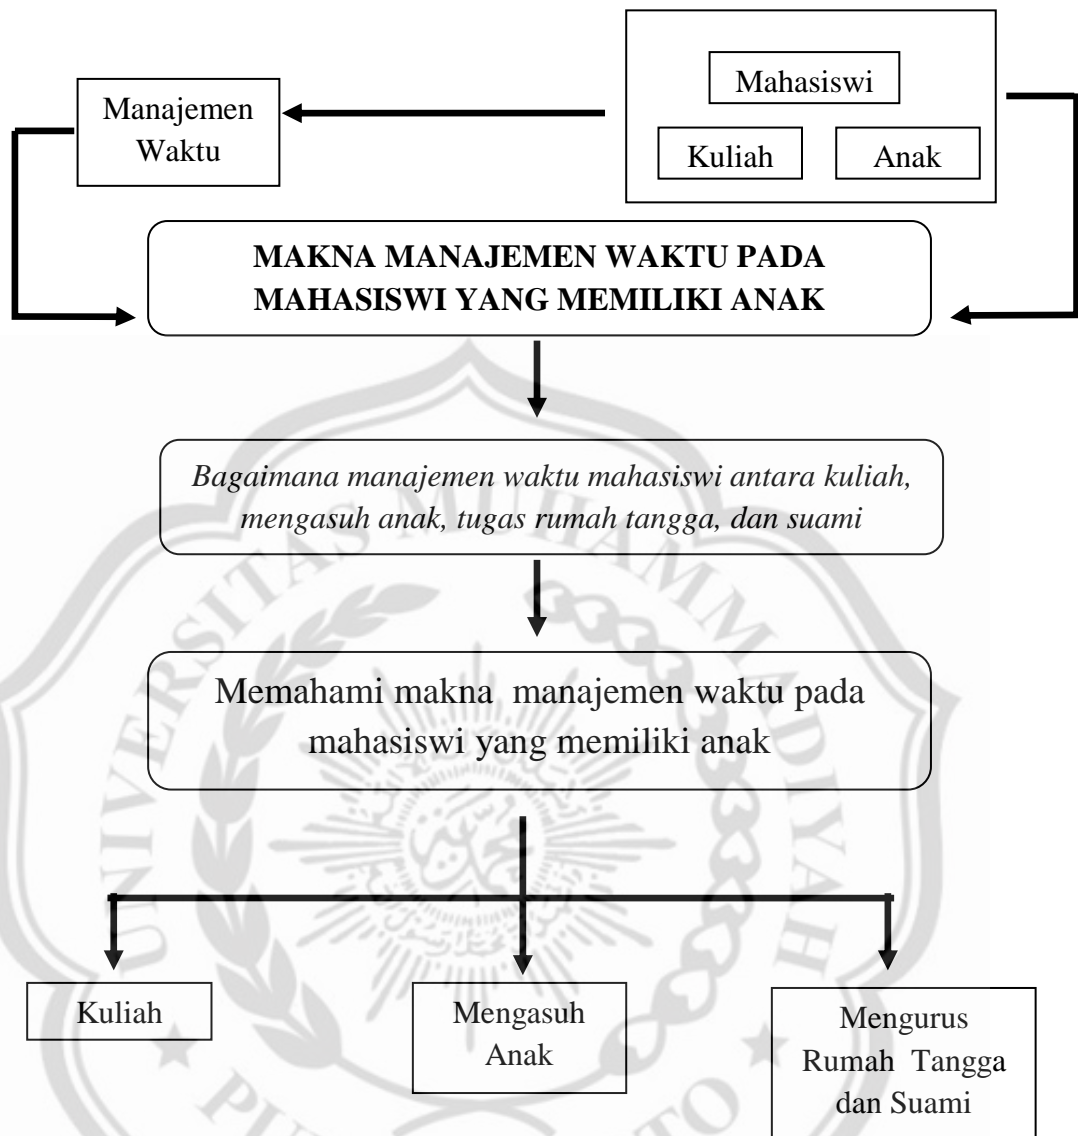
Mahasiswi

Kuliah

Anak

Manajemen Waktu

**MAKNA MANAJEMEN WAKTU PADA MAHASISWI YANG MEMILIKI ANAK**

*Bagaimana manajemen waktu mahasiswi antara kuliah, mengasuh anak, tugas rumah tangga, dan suami*

Memahami makna manajemen waktu pada mahasiswi yang memiliki anak

Kuliah

Mengasuh Anak

Mengurus Rumah Tangga dan Suami